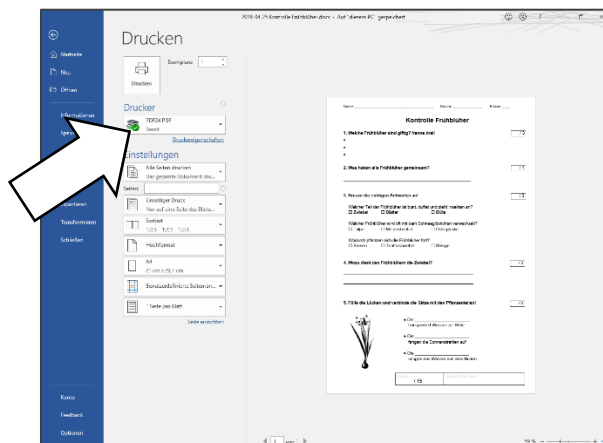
2019-01-25 Kontrolle Frühblüher.docx - Auf "diesem PC" gespeichert

Startseite
Neu
Öffnen
Informationen
Speich
Exportieren
Transformieren
Schließen
Konto
Feedback
Optionen

Drucken

Exemplare: 1

Drucken

Drucker
PDF24 PDF
Bereit
Druckereigenschaften

Einstellungen
Alle Seiten drucken
Das gesamte Dokument dru...
Seiten:
Einseitiger Druck
Nur auf eine Seite des Blatts...
Sortiert
1,2,3 1,2,3 1,2,3
Hochformat
A4
21 cm x 29,7 cm
Benutzerdefinierte Seitenrän...
1 Seite pro Blatt
Seite einrichten

Name: Datum: Klasse:

Kontrolle Frühblüher

1. Welche Frühblüher sind giftig? Nenne drei! /3

2. Was haben alle Frühblüher gemeinsam? /1

3. Kreuze die richtigen Antworten an! /3

Welcher Teil der Frühblüher ist bunt, duftet und zieht Insekten an?
☐ Zwiebel ☐ Blätter ☐ Blüte

Welcher Frühblüher wird oft mit dem Schneeglöckchen verwechselt?
☐ Tulpe ☐ Märzenbecher ☐ Krokus

Wodurch pflanzen sich die Frühblüher fort?
☐ Knospen ☐ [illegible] ☐ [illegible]

4. Wozu dient den Frühblühern die Zwiebel? /2

5. Fülle die Lücken und verbinde die Sätze mit den Pflanzenteilen! /4

• Die ___
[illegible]
• Die ___
fangen die Sonnenstrahlen auf
• Die ___
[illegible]

/ 15

1 von 1
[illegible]